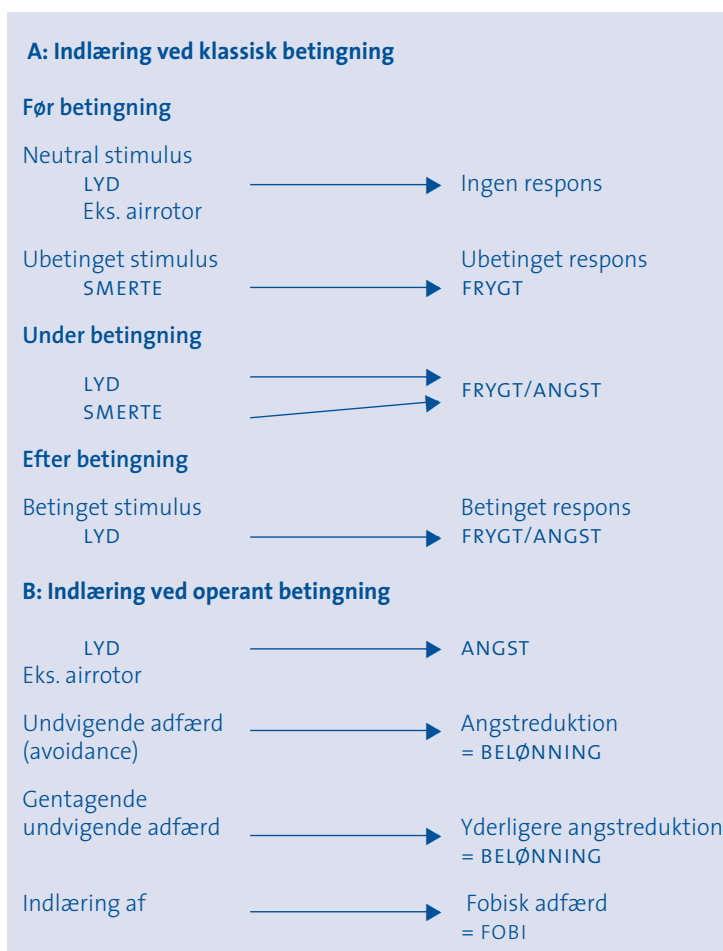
A: Indlæring ved klassisk betingning

Før betingning

Neutral stimulus
LYD
Eks. airrotor

Ingen respons

Ubetinget stimulus
SMERTE

Ubetinget respons
FRYGT

Under betingning

LYD
SMERTE

FRYGT/ANGST

Efter betingning

Betinget stimulus
LYD

Betinget respons
FRYGT/ANGST

B: Indlæring ved operant betingning

LYD
Eks. airrotor

ANGST

Undvigende adfærd (avoidance)

Angstreduktion
= BELØNNING

Gentagende undvigende adfærd

Yderligere angstreduktion
= BELØNNING

Indlæring af

Fobisk adfærd
= FOBI